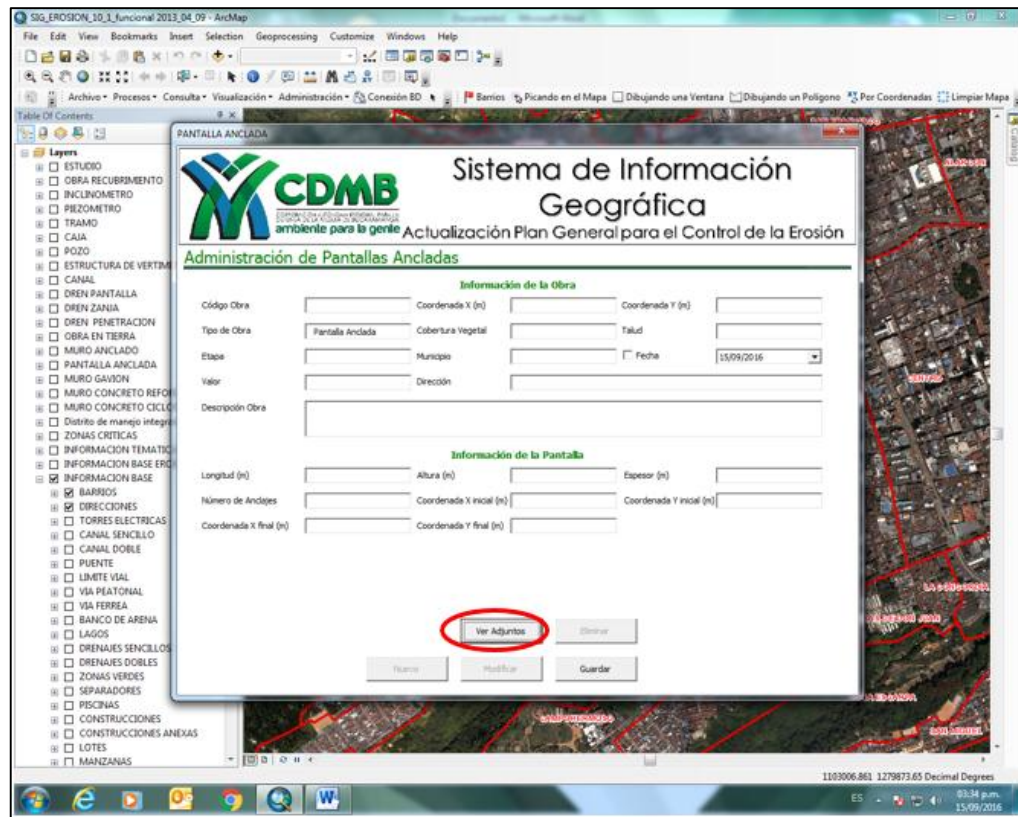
SIG_EROSION_10_1_funcional 2013_04_09 - ArcMap

File Edit View Bookmarks Insert Selection Geoprocessing Customize Windows Help

Archivo • Procesos • Consulta • Visualización • Administración • Conexión BD • Barrios Picando en el Mapa Dibujando una Ventana Dibujando un Poligono Por Coordenadas Limpiar Mapa

Table Of Contents

Layers
ESTUDIO
OBRA RECUBRIMIENTO
INCLINOMETRO
PIEZOMETRO
TRAMO
CAJA
POZO
ESTRUCTURA DE VERTIMI
CANAL
DREN PANTALLA
DREN ZANJA
DREN PENETRACION
OBRA EN TIERRA
MURO ANCLADO
PANTALLA ANCLADA
MURO GAVION
MURO CONCRETO REFO
MURO CONCRETO CICLO
Distrito de manejo integr
ZONAS CRITICAS
INFORMACION TEMATIC
INFORMACION BASE ERO
INFORMACION BASE
BARRIOS
DIRECCIONES
TORRES ELECTRICAS
CANAL SENCILLO
CANAL DOBLE
PUENTE
LIMITE VIAL
VIA PEATONAL
VIA FERREA
BANCO DE ARENA
LAGOS
DRENAJES SENCILLOS
DRENAJES DOBLES
ZONAS VERDES
SEPARADORES
PISCINAS
CONSTRUCCIONES
CONSTRUCCIONES ANEXAS
LOTES
MANZANAS

PANTALLA ANCLADA

CDMB
ambiente para la gente

Sistema de Información Geográfica
Actualización Plan General para el Control de la Erosión

Administración de Pantallas Ancladas

Información de la Obra

Código Obra
Coordenada X (m)
Coordenada Y (m)
Tipo de Obra
Pantalla Anclada
Cobertura Vegetal
Talud
Etapa
Municipio
Fecha
15/09/2016
Valor
Dirección
Descripción Obra

Información de la Pantalla

Longitud (m)
Altura (m)
Espesor (m)
Número de Anclajes
Coordenada X inicial (m)
Coordenada Y inicial (m)
Coordenada X final (m)
Coordenada Y final (m)

Ver Adjuntos
Eliminar
Nuevo
Modificar
Guardar

1103006.861 1279873.65 Decimal Degrees

ES 03:34 p.m. 15/09/2016